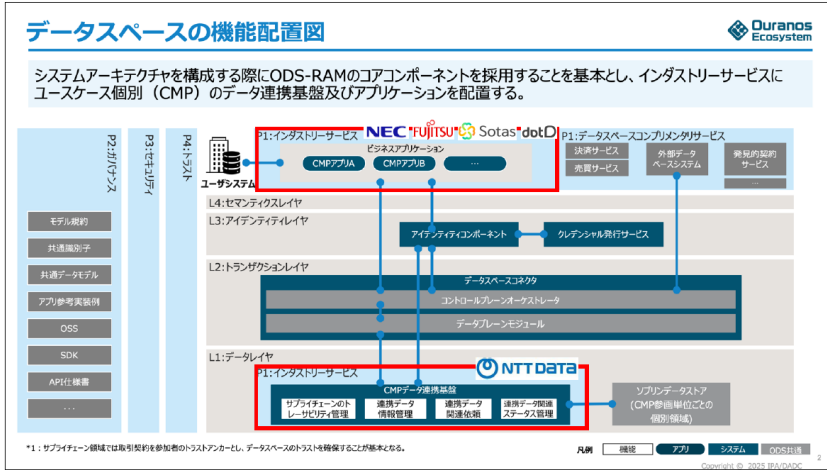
データスペースの機能配置図

Ouranos Ecosystem

システムアーキテクチャを構成する際にODS-RAMのコアコンポーネントを採用することを基本とし、インダストリーサービスにユースケース個別（CMP）のデータ連携基盤及びアプリケーションを配置する。

P2:ガバナンス

P3:セキュリティ

P4:トラスト

モデル規約

共通識別子

共通データモデル

アプリ参考実装例

OSS

SDK

API仕様書

…

ユーザシステム

P1:インダストリーサービス

NEC FUJITSU Sotas dotD

ビジネスアプリケーション

CMPアプリA

CMPアプリB

…

P1:データスペースコンプリメンタリサービス

決済サービス

売買サービス

外部データベースシステム

発見的契約サービス

…

L4:セマンティクスレイヤ

L3:アイデンティティレイヤ

アイデンティティコンポーネント

クレデンシャル発行サービス

L2:トランザクションレイヤ

データスペースコネクタ

コントロールプレーンオーケストレータ

データプレーンモジュール

L1:データレイヤ

P1:インダストリーサービス

NTT DATA

CMPデータ連携基盤

サプライチェーンのトレーサビリティ管理

連携データ情報管理

連携データ関連依頼

連携データ関連ステータス管理

ソブリンデータストア（CMP参画単位ごとの個別領域）

*1：サプライチェーン領域では取引契約を参加者のトラストアンカーとし、データスペースのトラストを確保することが基本となる。

凡例 機能 アプリ システム ODS共通

Copyright © 2025 IPA/DADC

2